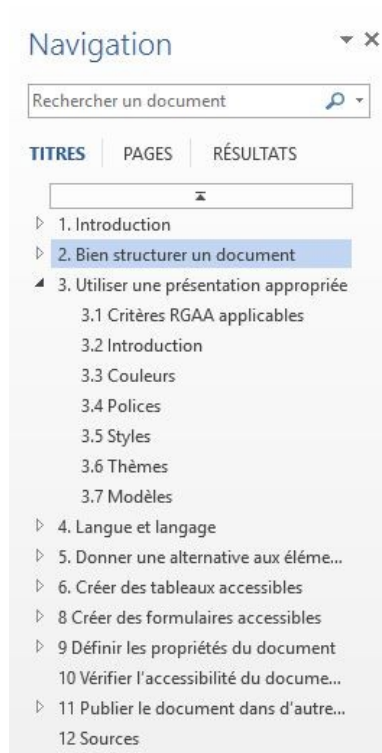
Navigation

Rechercher un document

TITRES PAGES RÉSULTATS

1. Introduction
2. Bien structurer un document
3. Utiliser une présentation appropriée
3.1 Critères RGAA applicables
3.2 Introduction
3.3 Couleurs
3.4 Polices
3.5 Styles
3.6 Thèmes
3.7 Modèles
4. Langue et langage
5. Donner une alternative aux éléme...
6. Créer des tableaux accessibles
8 Créer des formulaires accessibles
9 Définir les propriétés du document
10 Vérifier l'accessibilité du docume...
11 Publier le document dans d'autre...
12 Sources